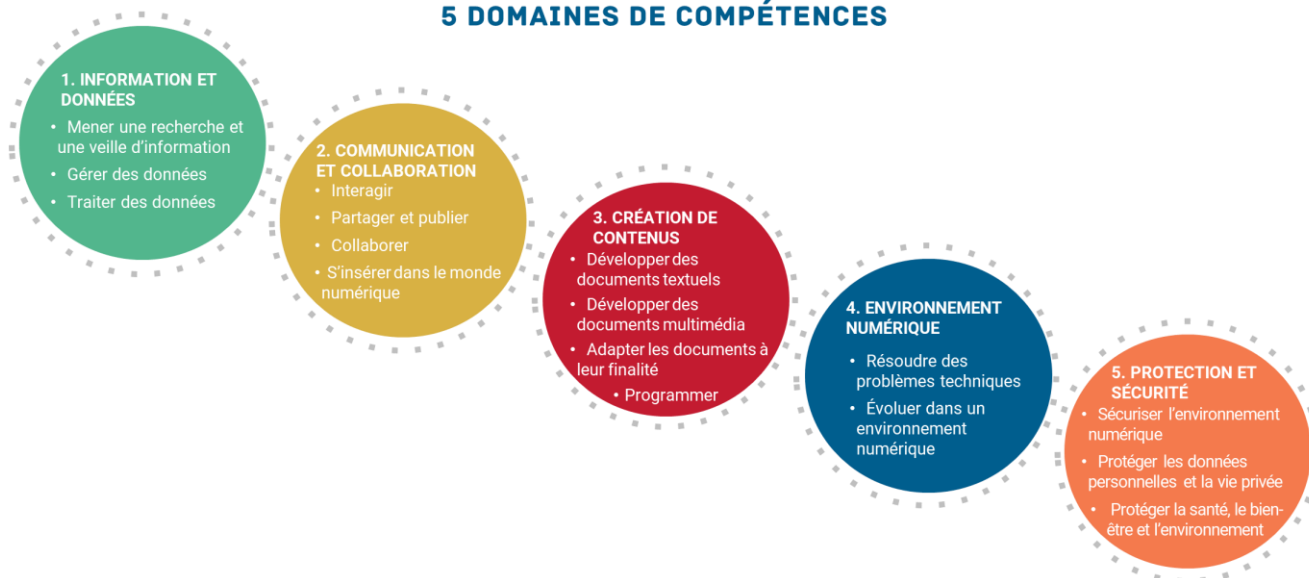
5 DOMAINES DE COMPÉTENCES

1. INFORMATION ET DONNÉES
• Mener une recherche et une veille d'information
• Gérer des données
• Traiter des données

2. COMMUNICATION ET COLLABORATION
• Interagir
• Partager et publier
• Collaborer
• S'insérer dans le monde numérique

3. CRÉATION DE CONTENUS
• Développer des documents textuels
• Développer des documents multimédia
• Adapter les documents à leur finalité
• Programmer

4. ENVIRONNEMENT NUMÉRIQUE
• Résoudre des problèmes techniques
• Évoluer dans un environnement numérique

5. PROTECTION ET SÉCURITÉ
• Sécuriser l'environnement numérique
• Protéger les données personnelles et la vie privée
• Protéger la santé, le bien-être et l'environnement